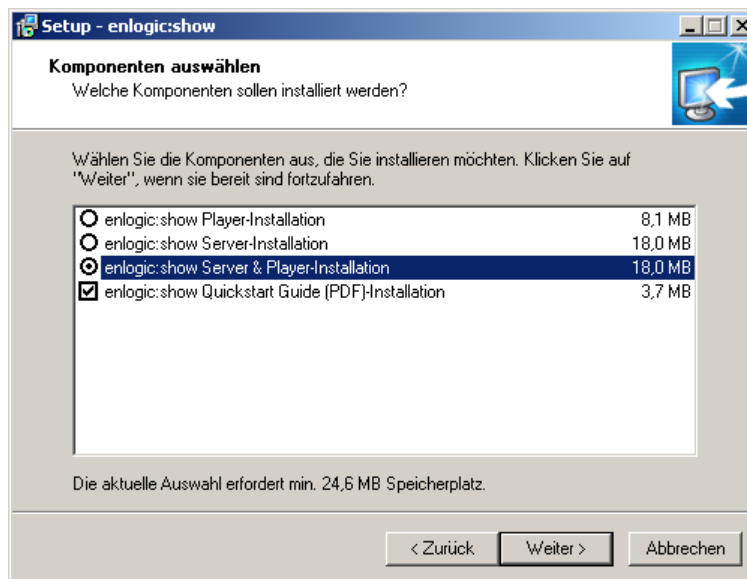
Setup - enlogic:show

Komponenten auswählen
Welche Komponenten sollen installiert werden?

Wählen Sie die Komponenten aus, die Sie installieren möchten. Klicken Sie auf "Weiter", wenn sie bereit sind fortzufahren.

| | |
|---|---|
| enlogic:show Player-Installation | 8,1 MB |
| enlogic:show Server-Installation | 18,0 MB |
| enlogic:show Server & Player-Installation | 18,0 MB |
| enlogic:show Quickstart Guide (PDF)-Installation | 3,7 MB |

Die aktuelle Auswahl erfordert min. 24,6 MB Speicherplatz.

< Zurück Weiter > Abbrechen